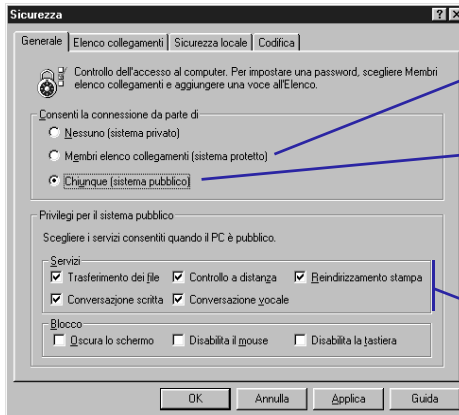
Sicurezza

? X

Generale | Elenco collegamenti | Sicurezza locale | Codifica

Controllo dell'accesso al computer. Per impostare una password, scegliere Membri elenco collegamenti e aggiungere una voce all'Elenco.

Consenti la connessione da parte di

Nessuno (sistema privato)

Membri elenco collegamenti (sistema protetto)

Chiunque (sistema pubblico)

Privilegi per il sistema pubblico

Scegliere i servizi consentiti quando il PC è pubblico.

Servizi

Trasferimento dei file

Controllo a distanza

Reindirizzamento stampa

Conversazione scritta

Conversazione vocale

Blocco

Oscura lo schermo

Disabilita il mouse

Disabilita la tastiera

OK

Annulla

Applica

Guida